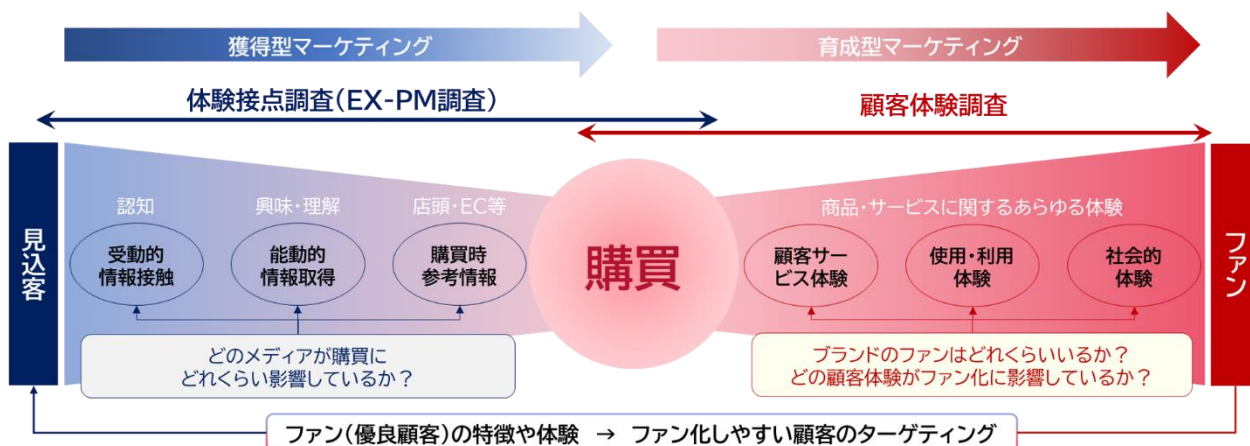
獲得型マーケティング

育成型マーケティング

体験接点調査（EX-PM調査）

顧客体験調査

見込客

認知

受動的
情報接触

興味・理解

能動的
情報取得

店頭・EC等

購買時
参考情報

どのメディアが購買に
どれくらい影響しているか？

購買

商品・サービスに関するあらゆる体験

顧客サービス体験

使用・利用
体験

社会的
体験

ブランドのファンはどれくらいいるか？
どの顧客体験がファン化に影響しているか？

ファン

ファン（優良顧客）の特徴や体験 → ファン化しやすい顧客のターゲティング